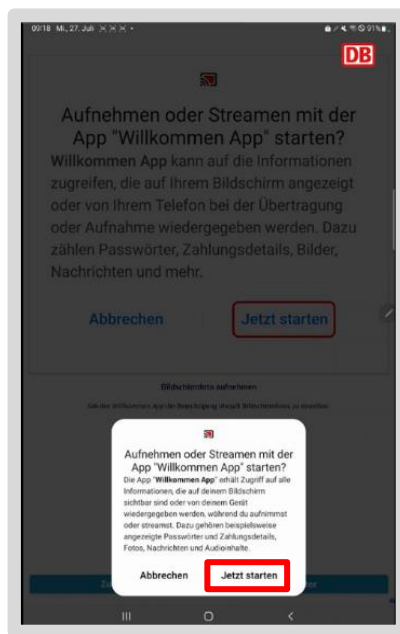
09:18 Mi., 27. Juli

DB

Aufnehmen oder Streamen mit der App "Willkommen App" starten?

Willkommen App kann auf die Informationen zugreifen, die auf Ihrem Bildschirm angezeigt oder von Ihrem Telefon bei der Übertragung oder Aufnahme wiedergegeben werden. Dazu zählen Passwörter, Zahlungsdetails, Bilder, Nachrichten und mehr.

Abbrechen

Jetzt starten

Bildschirmdaten aufnehmen

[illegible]

Aufnehmen oder Streamen mit der App "Willkommen App" starten?

Die App "Willkommen App" erhält Zugriff auf alle Informationen, die auf deinem Bildschirm sichtbar sind oder von deinem Gerät wiedergegeben werden, während du aufnimmst oder streamst. Dazu gehören beispielsweise angezeigte Passwörter und Zahlungsdetails, Fotos, Nachrichten und Audioinhalte.

Abbrechen

Jetzt starten